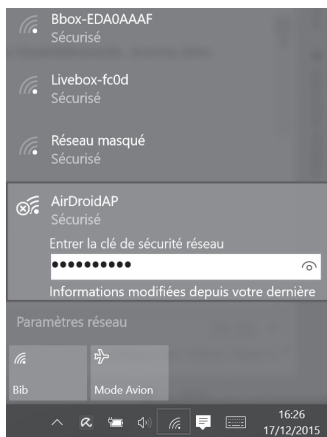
Bbox-EDA0AAAF
Sécurisé

Livebox-fc0d
Sécurisé

Réseau masqué
Sécurisé

AirDroidAP
Sécurisé

Entrer la clé de sécurité réseau

••••••••••

Informations modifiées depuis votre dernière

Paramètres réseau

Bib

Mode Avion

16:26
17/12/2015